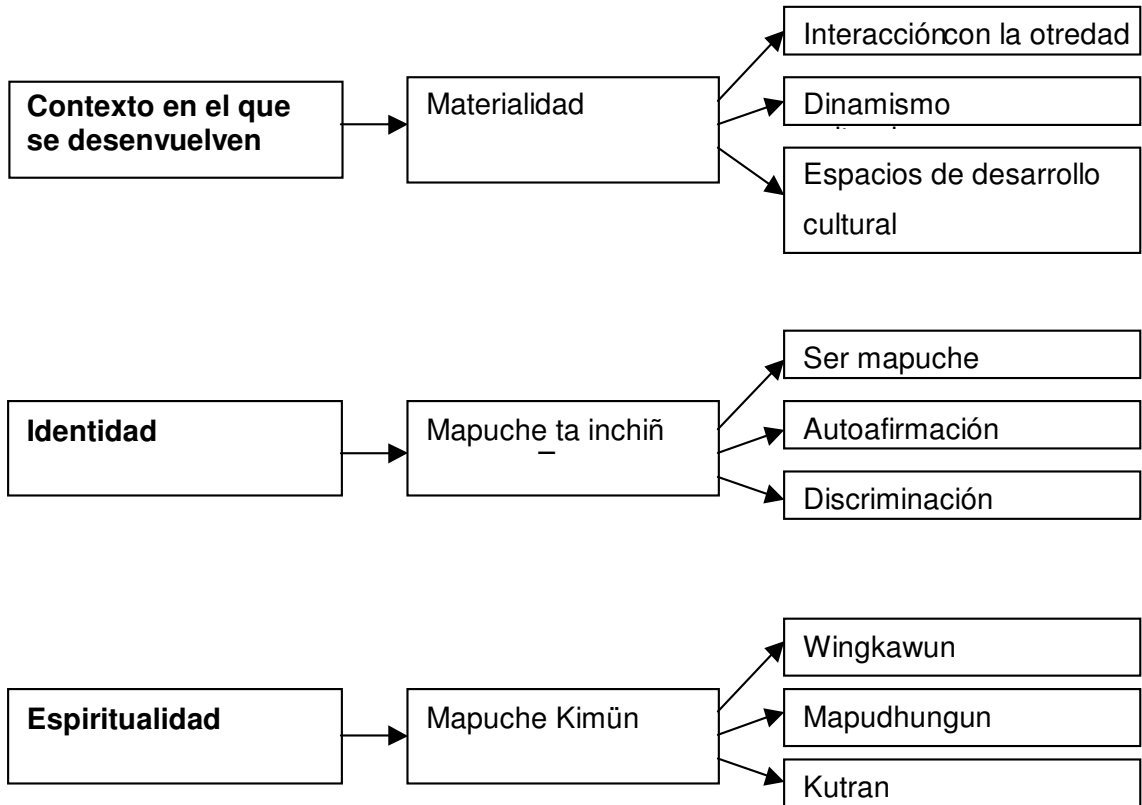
Contexto en el que se desenvuelven

Materialidad

Interaccióncon la otredad

Dinamismo

Espacios de desarrollo cultural

Identidad

Mapuche ta inchiñ

Ser mapuche

Autoafirmación

Discriminación

Espiritualidad

Mapuche Kimün

Wingkawun

Mapudhungun

Kutran